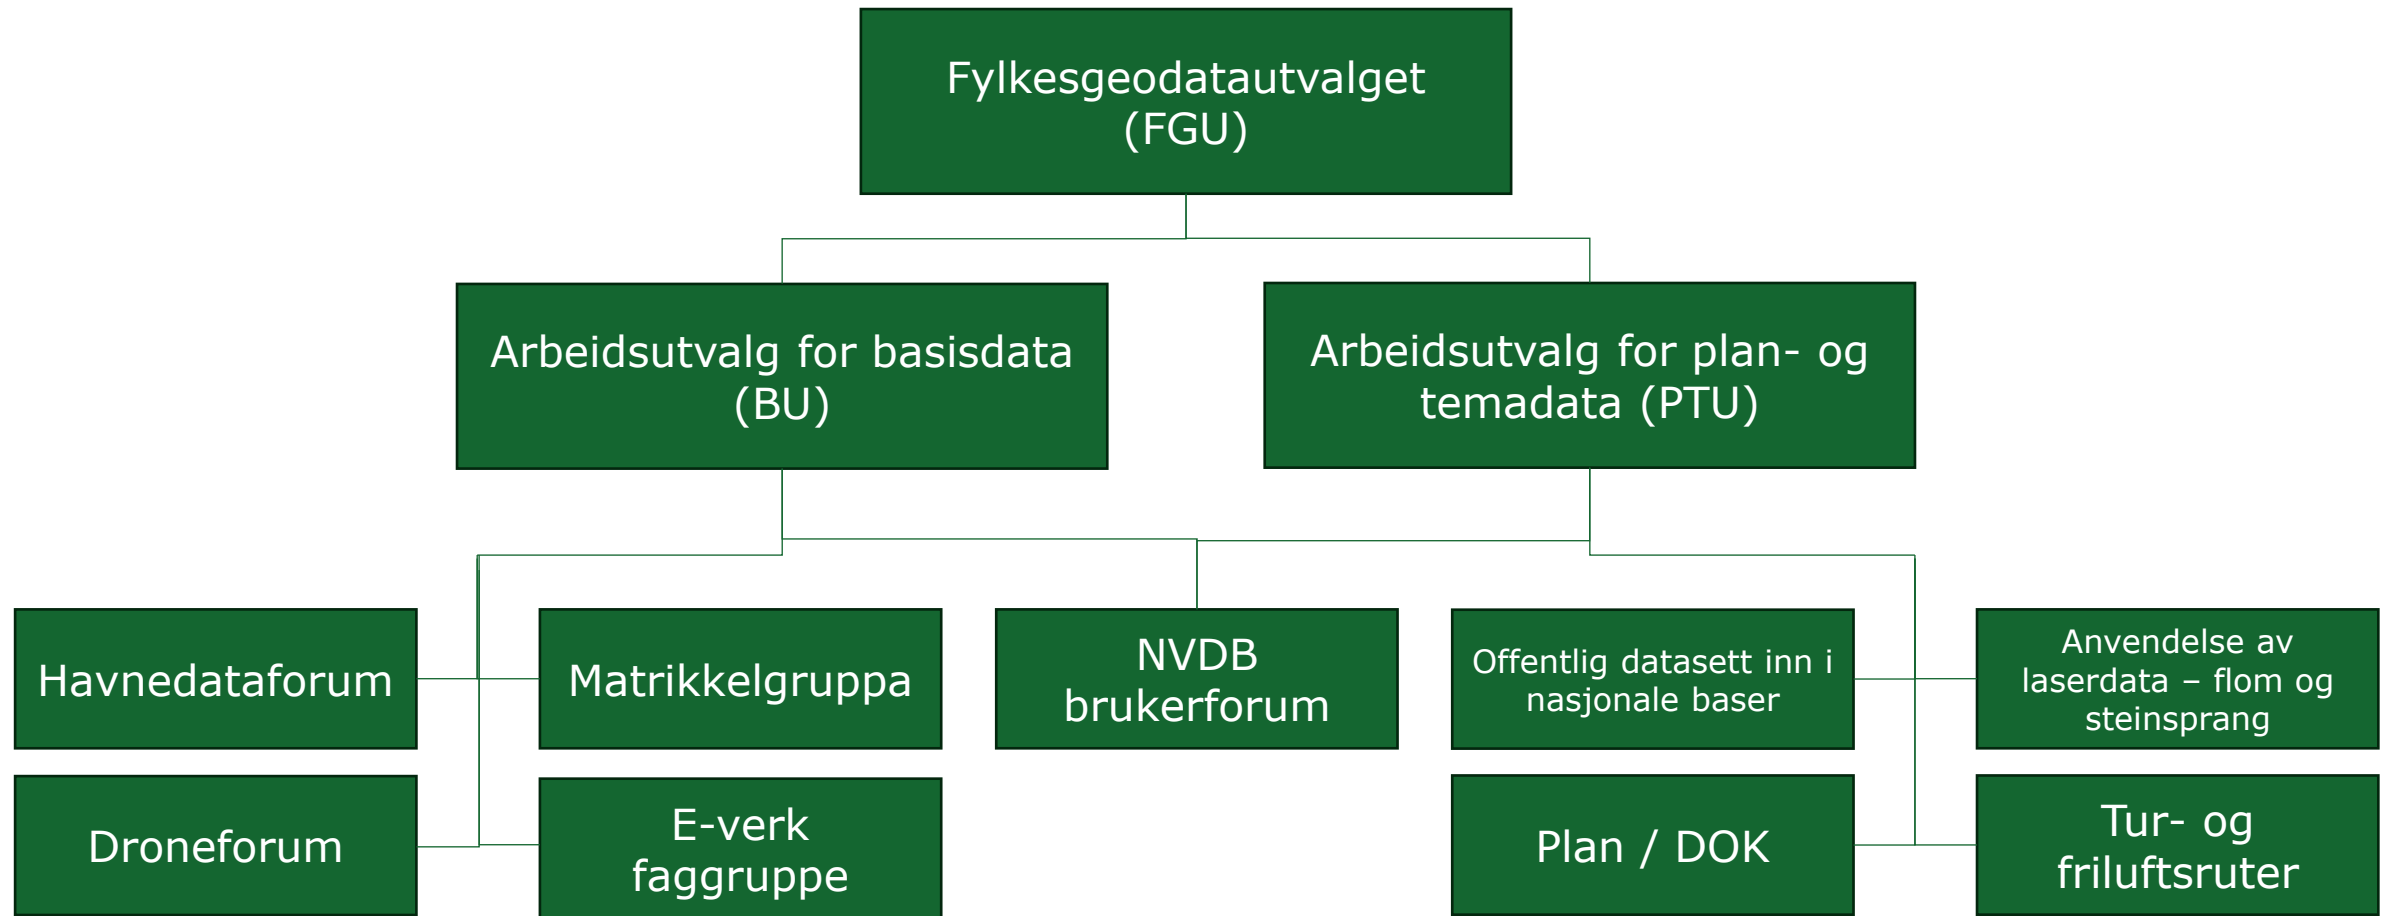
Fylkesgeodatautvalget (FGU)

Arbeidsutvalg for basisdata (BU)

Arbeidsutvalg for plan- og temadata (PTU)

Havnedataforum

Matrikkelgruppa

NVDB brukerforum

Offentlig datasett inn i nasjonale baser

Anvendelse av laserdata – flom og steinsprang

Droneforum

E-verk faggruppe

Plan / DOK

Tur- og friluftsruter